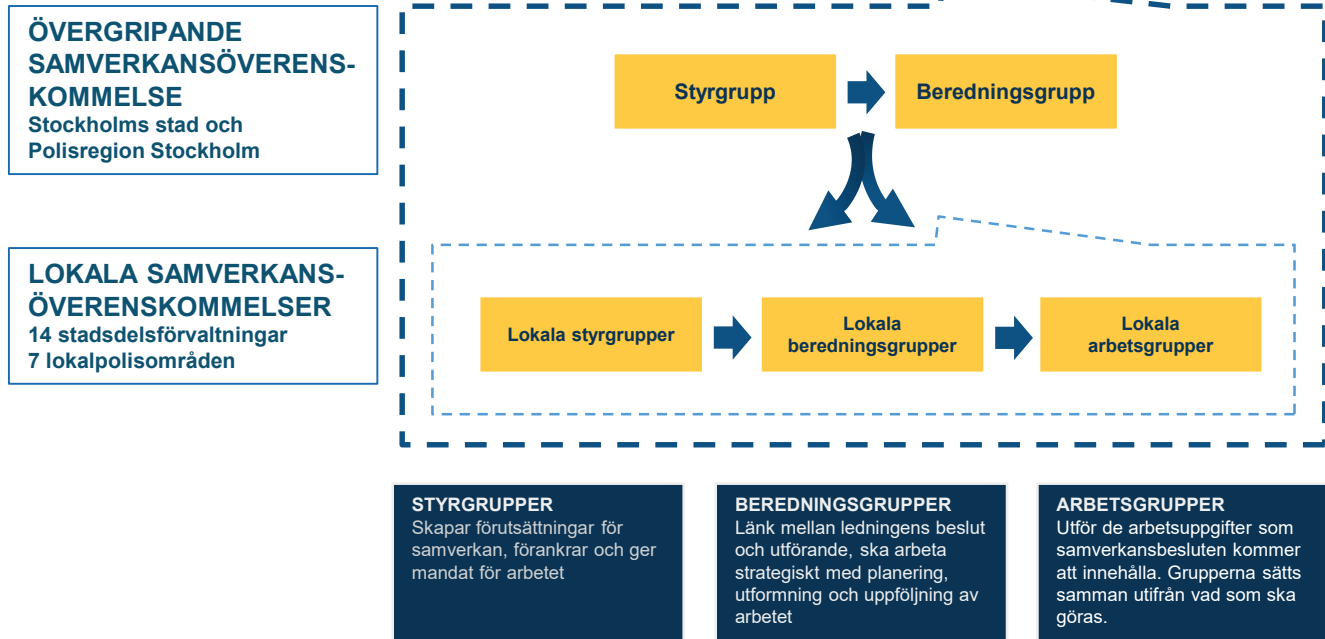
ÖVERGRIPANDE SAMVERKANSÖVERENSKOMMELSE
Stockholms stad och Polisregion Stockholm

LOKALA SAMVERKANSÖVERENSKOMMELSER
14 stadsdelsförvaltningar
7 lokalpolisområden

Styrgrupp

Beredningsgrupp

Lokala styrgrupper

Lokala beredningsgrupper

Lokala arbetsgrupper

STYRGRUPPER
Skapar förutsättningar för samverkan, förankrar och ger mandat för arbetet

BEREDNINGSGRUPPER
Länk mellan ledningens beslut och utförande, ska arbeta strategiskt med planering, utformning och uppföljning av arbetet

ARBETSGRUPPER
Utför de arbetsuppgifter som samverkansbesluten kommer att innehålla. Grupperna sätts samman utifrån vad som ska göras.